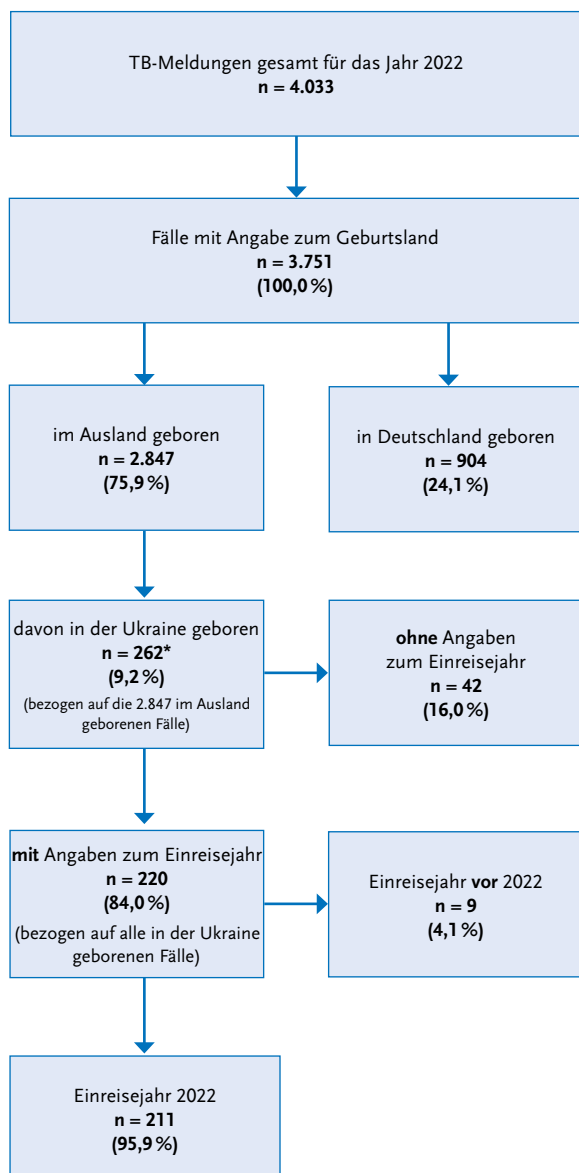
TB-Meldungen gesamt für das Jahr 2022
n = 4.033

Fälle mit Angabe zum Geburtsland
n = 3.751
(100,0 %)

im Ausland geboren
n = 2.847
(75,9 %)

in Deutschland geboren
n = 904
(24,1 %)

davon in der Ukraine geboren
n = 262*
(9,2 %)
(bezogen auf die 2.847 im Ausland geborenen Fälle)

ohne Angaben zum Einreisejahr
n = 42
(16,0 %)

mit Angaben zum Einreisejahr
n = 220
(84,0 %)
(bezogen auf alle in der Ukraine geborenen Fälle)

Einreisejahr vor 2022
n = 9
(4,1 %)

Einreisejahr 2022
n = 211
(95,9 %)